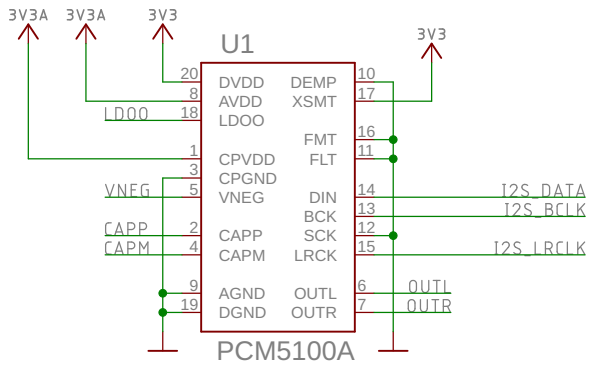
3V3A 3V3A 3V3

3V3

U1

| Pin | Left | Right | Pin |
|---|---|---|---|
| 20 | DVDD | DEMP | 10 |
| 8 | AVDD | XSMT | 17 |
| 18 | LDOO | | |
| | | FMT | 16 |
| 1 | CPVDD | FLT | 11 |
| 3 | CPGND | | |
| 5 | VNEG | DIN | 14 |
| | | BCK | 13 |
| 2 | CAPP | SCK | 12 |
| 4 | CAPM | LRCK | 15 |
| 9 | AGND | OUTL | 6 |
| 19 | DGND | OUTR | 7 |

LDOO
VNEG
CAPP
CAPM

I2S_DATA
I2S_BCLK
I2S_LRCLK
OUTL
OUTR

PCM5100A